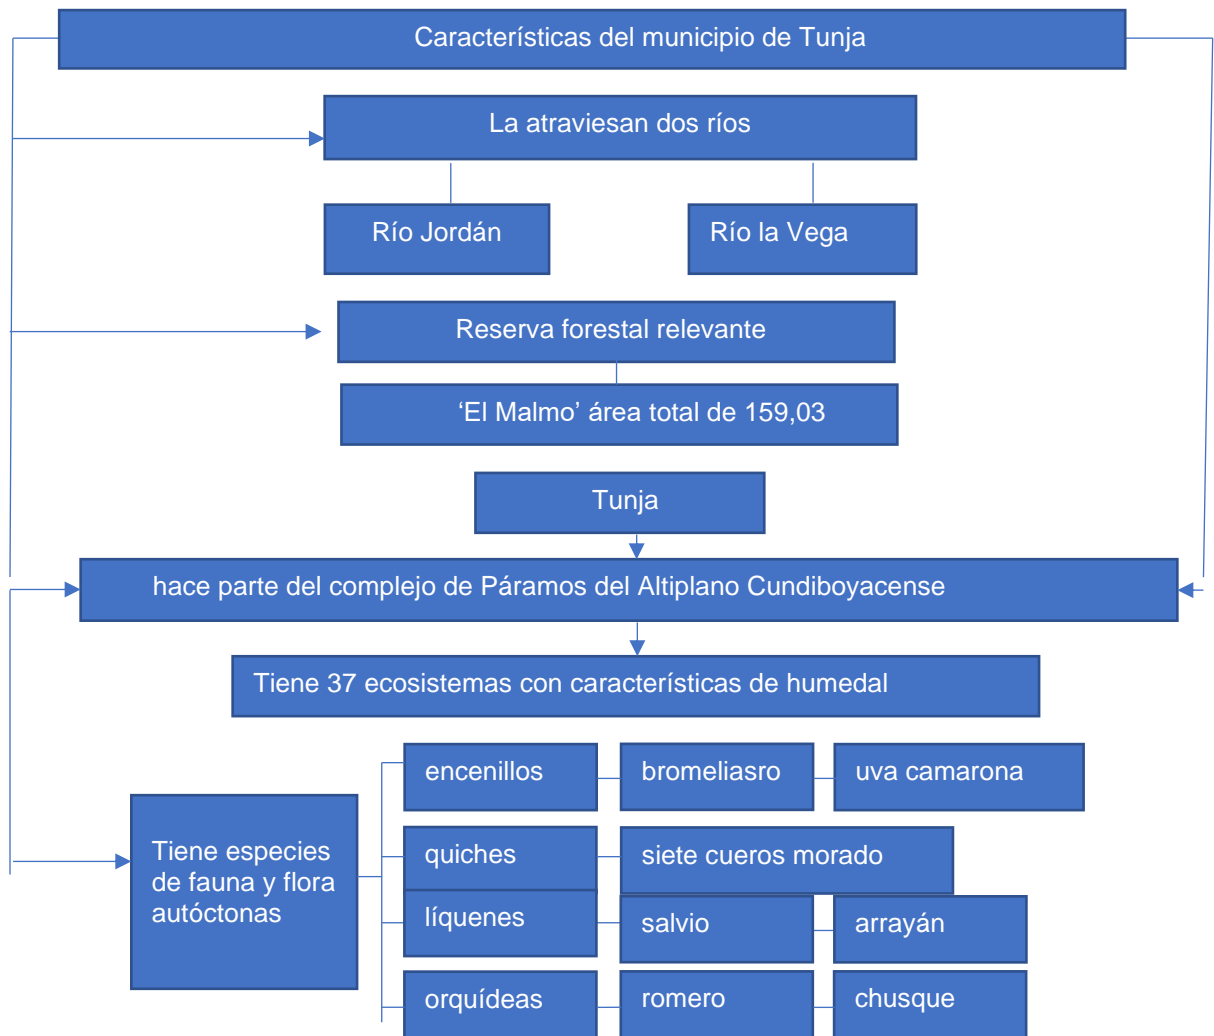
Características del municipio de Tunja

La atraviesan dos ríos

Río Jordán

Río la Vega

Reserva forestal relevante

‘El Malmo’ área total de 159,03

Tunja

hace parte del complejo de Páramos del Altiplano Cundiboyacense

Tiene 37 ecosistemas con características de humedal

Tiene especies de fauna y flora autóctonas

encenillos

bromeliasro

uva camarona

quiches

siete cueros morado

líquenes

salvio

arrayán

orquídeas

romero

chusque